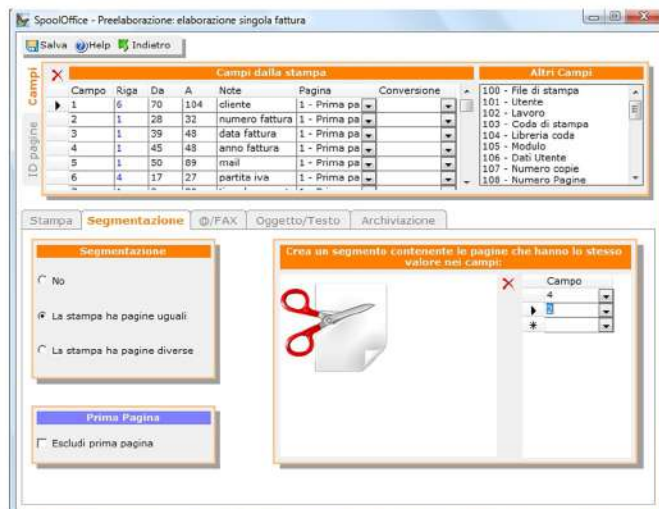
SpoolOffice - Preelaborazione: elaborazione singola fattura

Salva Help Indietro

Campi
ID pagine

Campi dalla stampa

| Campo | Riga | Da | A | Note | Pagina | Conversione |
|---|---|---|---|---|---|---|
| 1 | 6 | 70 | 104 | cliente | 1 - Prima pa | |
| 2 | 1 | 28 | 32 | numero fattura | 1 - Prima pa | |
| 3 | 1 | 39 | 48 | data fattura | 1 - Prima pa | |
| 4 | 1 | 45 | 48 | anno fattura | 1 - Prima pa | |
| 5 | 1 | 50 | 89 | mail | 1 - Prima pa | |
| 6 | 4 | 17 | 27 | partita iva | 1 - Prima pa | |

Altri Campi
100 - File di stampa
101 - Utente
102 - Lavoro
103 - Coda di stampa
104 - Libreria coda
105 - Modulo
106 - Dati Utente
107 - Numero copie
108 - Numero Pagine

Stampa | Segmentazione | @/FAX | Oggetto/Testo | Archiviazione

Segmentazione
No
La stampa ha pagine uguali
La stampa ha pagine diverse

Prima Pagina
Escludi prima pagina

Crea un segmento contenente le pagine che hanno lo stesso valore nei campi:

| Campo |
|---|
| 4 |
| 2 |
| |